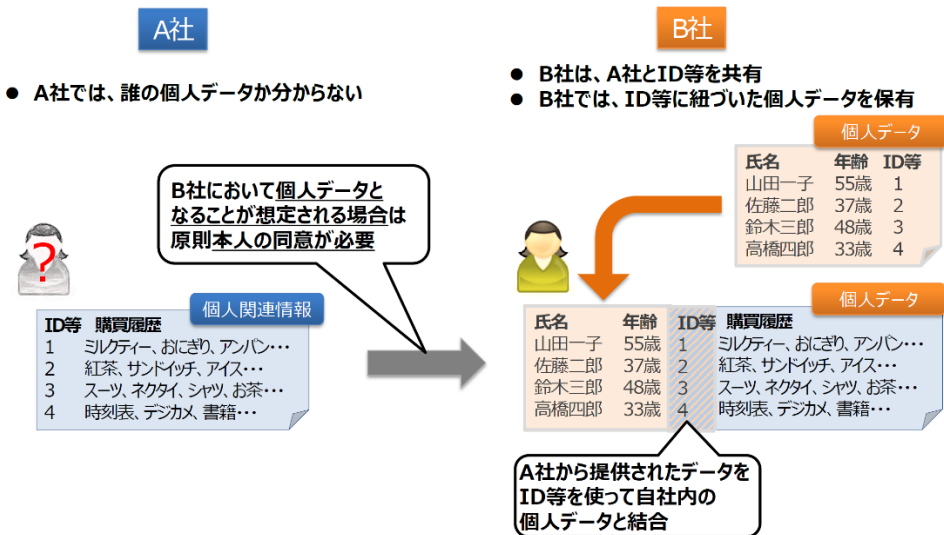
A社

● A社では、誰の個人データか分からない

B社

● B社は、A社とID等を共有
● B社では、ID等に紐づいた個人データを保有

個人データ

| 氏名 | 年齢 | ID等 |
|---|---|---|
| 山田一子 | 55歳 | 1 |
| 佐藤二郎 | 37歳 | 2 |
| 鈴木三郎 | 48歳 | 3 |
| 高橋四郎 | 33歳 | 4 |

B社において個人データとなることが想定される場合は原則本人の同意が必要

?

個人関連情報

| ID等 | 購買履歴 |
|---|---|
| 1 | ミルクティー、おにぎり、アンパン・・・ |
| 2 | 紅茶、サンドイッチ、アイス・・・ |
| 3 | スーツ、ネクタイ、シャツ、お茶・・・ |
| 4 | 時刻表、デジカメ、書籍・・・ |

個人データ

| 氏名 | 年齢 | ID等 | 購買履歴 |
|---|---|---|---|
| 山田一子 | 55歳 | 1 | ミルクティー、おにぎり、アンパン・・・ |
| 佐藤二郎 | 37歳 | 2 | 紅茶、サンドイッチ、アイス・・・ |
| 鈴木三郎 | 48歳 | 3 | スーツ、ネクタイ、シャツ、お茶・・・ |
| 高橋四郎 | 33歳 | 4 | 時刻表、デジカメ、書籍・・・ |

A社から提供されたデータをID等を使って自社内の個人データと結合